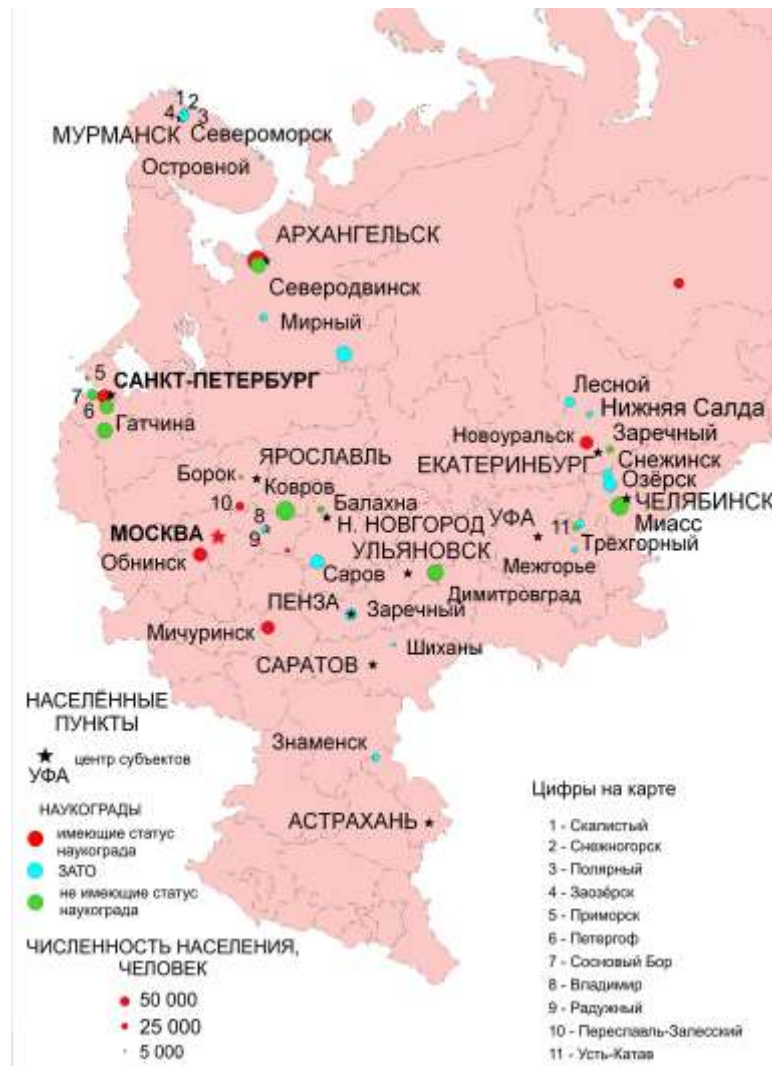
1 2
4 3
МУРМАНСК Североморск
Островной
АРХАНГЕЛЬСК
Северодвинск
Мирный
5
САНКТ-ПЕТЕРБУРГ
7
6
Гатчина
Лесной
Нижняя Салда
Новоуральск
Заречный
ЕКАТЕРИНБУРГ
Снежинск
Озёрск
ЧЕЛЯБИНСК
Миасс
Трехгорный
Межгорье
11
УФА
ЯРОСЛАВЛЬ
Борок
Ковров
10
8
Балахна
Н. НОВГОРОД
9
МОСКВА
Обнинск
УЛЬЯНОВСК
Саров
Димитровград
ПЕНЗА
Заречный
Мичуринск
Шиханы
САРАТОВ
НАСЕЛЁННЫЕ ПУНКТЫ
УФА центр субъектов
Знаменск
НАУКОГРАДЫ
имеющие статус наукограда
ЗАТО
не имеющие статус наукограда
АСТРАХАНЬ
ЧИСЛЕННОСТЬ НАСЕЛЕНИЯ, ЧЕЛОВЕК
50 000
25 000
5 000
Цифры на карте
1 - Скалистый
2 - Снежногорск
3 - Полярный
4 - Заозёрск
5 - Приморск
6 - Петергоф
7 - Сосновый Бор
8 - Владимир
9 - Радужный
10 - Переславль-Залесский
11 - Усть-Катав